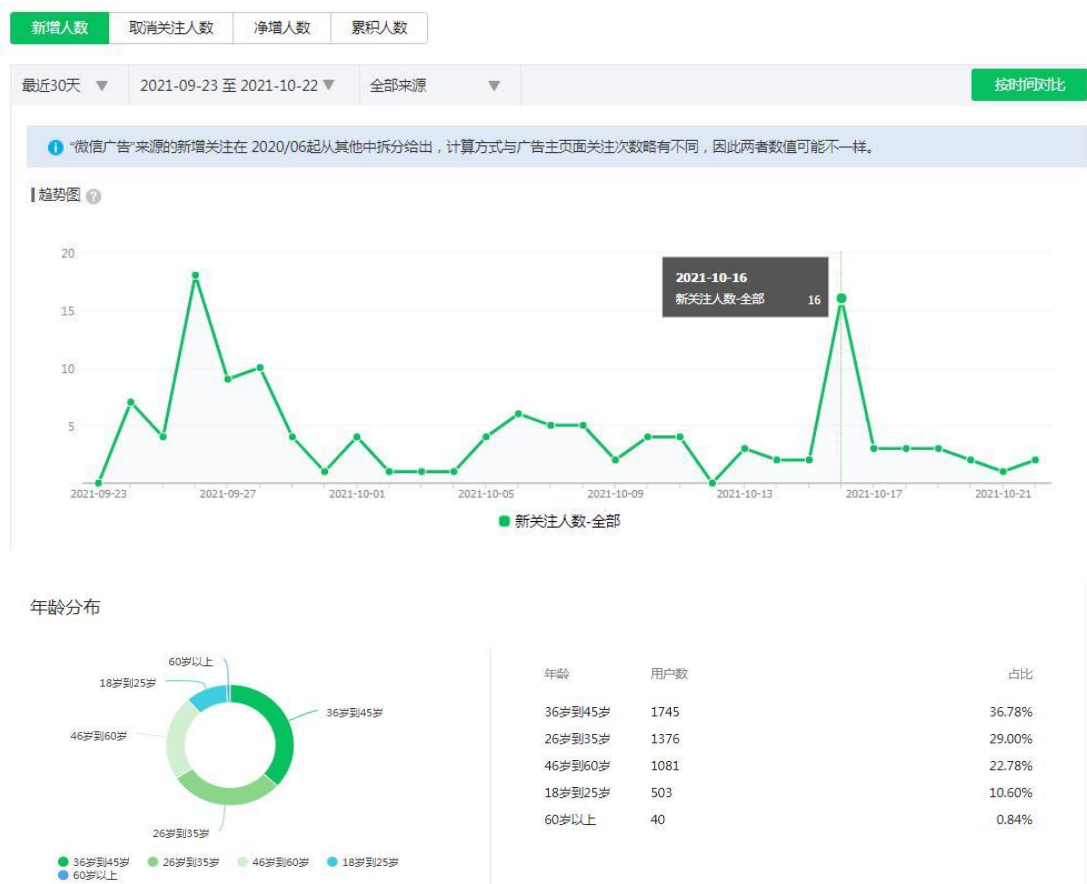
新增人数 取消关注人数 净增人数 累积人数

最近30天 ▼ 2021-09-23 至 2021-10-22 ▼ 全部来源 ▼ 按时间对比

"微信广告"来源的新增关注在 2020/06起从其他中拆分给出，计算方式与广告主页面关注次数略有不同，因此两者数值可能不一样。

趋势图

20
15
10
5

2021-10-16
新关注人数-全部 16

2021-09-23 2021-09-27 2021-10-01 2021-10-05 2021-10-09 2021-10-13 2021-10-17 2021-10-21

新关注人数-全部

年龄分布

60岁以上
18岁到25岁
36岁到45岁
46岁到60岁
26岁到35岁

36岁到45岁 26岁到35岁 46岁到60岁 18岁到25岁 60岁以上

| 年龄 | 用户数 | 占比 |
|---|---|---|
| 36岁到45岁 | 1745 | 36.78% |
| 26岁到35岁 | 1376 | 29.00% |
| 46岁到60岁 | 1081 | 22.78% |
| 18岁到25岁 | 503 | 10.60% |
| 60岁以上 | 40 | 0.84% |